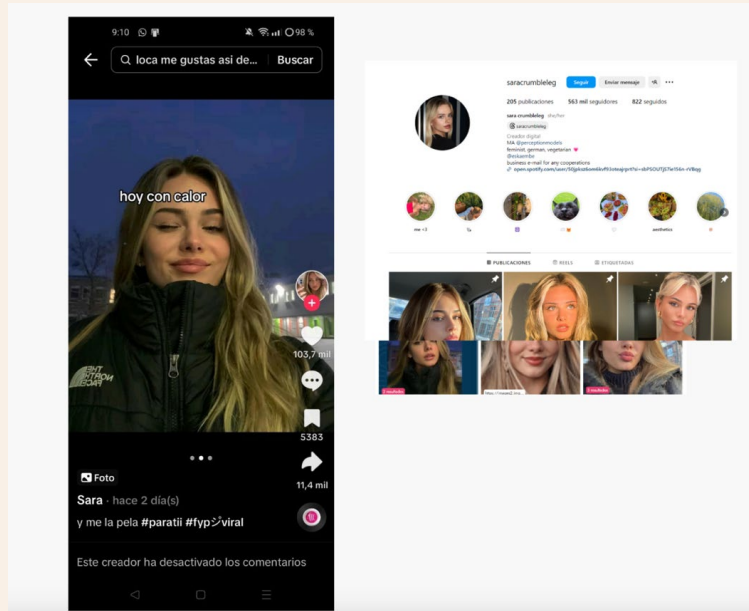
9:10 98 %

loca me gustas asi de... Buscar

hoy con calor

103,7 mil

5383

11,4 mil

Foto

Sara · hace 2 día(s)

y me la pela #paratii #fypジviral

Este creador ha desactivado los comentarios

saracrumbleleg Seguir Enviar mensaje

205 publicaciones 563 mil seguidores 822 seguidos

sara crumbleleg she/her

saracrumbleleg

Creador digital
MA @perceptionmodels
feminist, german, vegetarian
@eskaimbr
business e-mail for any cooperations
open.spotify.com/user/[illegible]

me <3 aesthetics

PUBLICACIONES REELS ETIQUETADAS